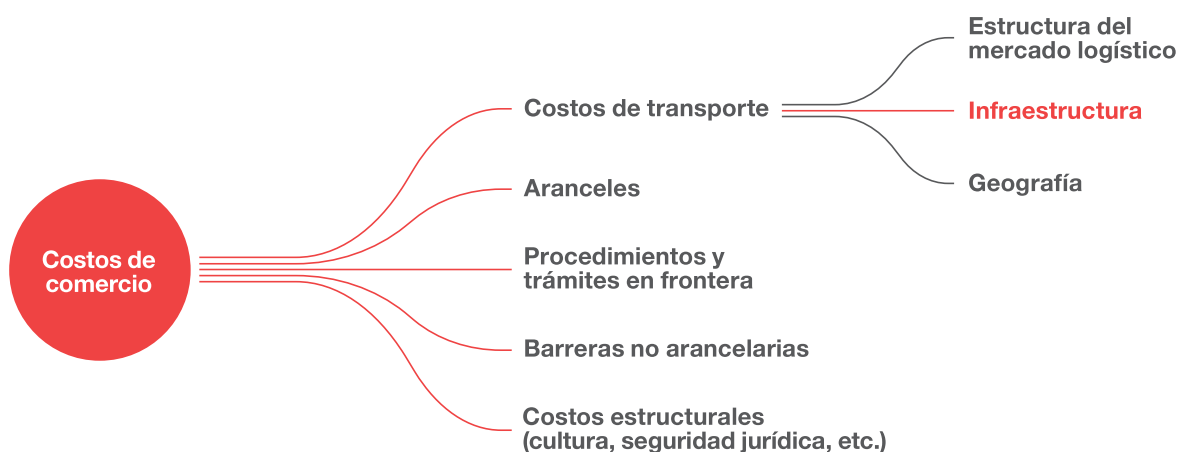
Costos de comercio

Costos de transporte

Estructura del mercado logístico

Infraestructura

Geografía

Aranceles

Procedimientos y trámites en frontera

Barreras no arancelarias

Costos estructurales (cultura, seguridad jurídica, etc.)